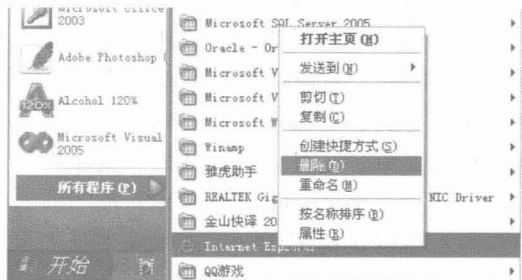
Microsoft Office 2003

Adobe Photoshop

Alcohol 120%

Microsoft Visual 2005

所有程序 (P)

开始

Microsoft SQL Server 2005

Oracle - Or

Microsoft V

Microsoft V

Microsoft W

Winamp

雅虎助手

REALTEK Gig NIC Driver

金山快译 20

Internet Explorer

QQ游戏

打开主页 (H)

发送到 (N)

剪切 (T)

复制 (C)

创建快捷方式 (S)

删除 (D)

重命名 (M)

按名称排序 (B)

属性 (R)